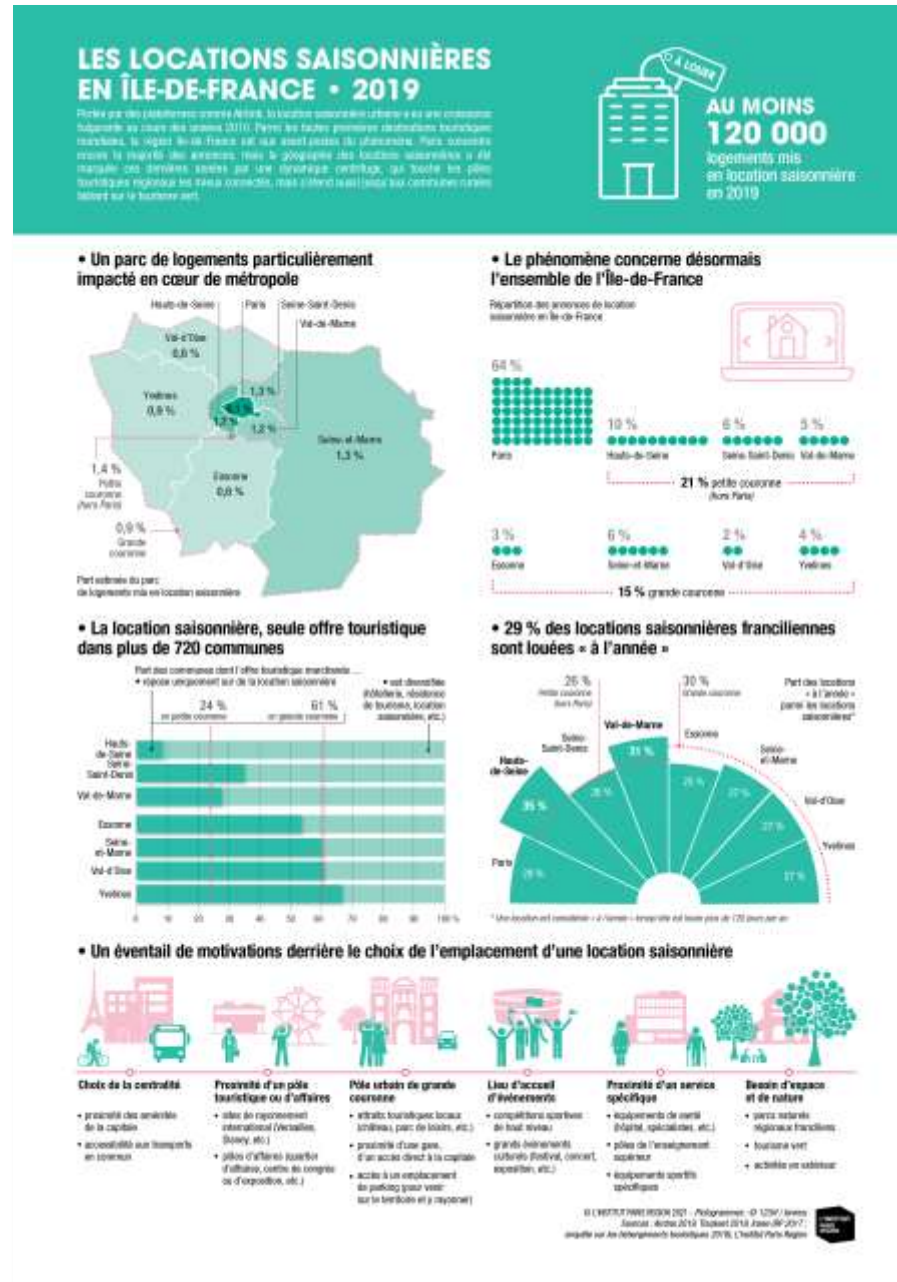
LES LOCATIONS SAISONNIÈRES EN ÎLE-DE-FRANCE • 2019

Portée par des plateformes comme Airbnb, la location saisonnière urbaine a eu une croissance fulgurante au cours des années 2010. Parmi les toutes premières destinations touristiques mondiales, la région Île-de-France est aux avant-postes du phénomène. Paris concentre encore la majorité des annonces, mais la géographie des locations saisonnières a été marquée ces dernières années par une dynamique centrifuge, qui touche les pôles touristiques régionaux les mieux connectés, mais s'étend aussi jusqu'aux communes rurales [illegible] sur le tourisme vert.

À LOUER

AU MOINS 120 000 logements mis en location saisonnière en 2019

• Un parc de logements particulièrement impacté en cœur de métropole

Hauts-de-Seine
Paris
Seine-Saint-Denis
Val-de-Marne
Val-d'Oise 0,6 %
Yvelines 0,9 %
1,3 %
1,2 %
1,2 %
Seine-et-Marne 1,3 %
Essonne 0,8 %
1,4 % Petite couronne (hors Paris)
0,9 % Grande couronne
Part estimée du parc de logements mis en location saisonnière

• Le phénomène concerne désormais l'ensemble de l'Île-de-France

Répartition des annonces de location saisonnière en Île-de-France

64 % Paris
10 % Hauts-de-Seine
6 % Seine-Saint-Denis
5 % Val-de-Marne
21 % petite couronne (hors Paris)
3 % Essonne
6 % Seine-et-Marne
2 % Val-d'Oise
4 % Yvelines
15 % grande couronne

• La location saisonnière, seule offre touristique dans plus de 720 communes

Part des communes dont l'offre touristique marchande...
• repose uniquement sur de la location saisonnière
• est diversifiée (hôtellerie, résidence de tourisme, location saisonnière, etc.)
24 % en petite couronne
61 % en grande couronne

Hauts-de-Seine
Seine-Saint-Denis
Val-de-Marne
Essonne
Seine-et-Marne
Val-d'Oise
Yvelines
0 10 20 30 40 50 60 70 80 90 100 %

• 29 % des locations saisonnières franciliennes sont louées « à l'année »

26 % Petite couronne (hors Paris)
30 % Grande couronne
Part des locations « à l'année » parmi les locations saisonnières*
Paris 28 %
Hauts-de-Seine 35 %
Seine-Saint-Denis 26 %
Val-de-Marne 31 %
Essonne 25 %
Seine-et-Marne 27 %
Val-d'Oise 27 %
Yvelines 27 %
* Une location est considérée « à l'année » lorsqu'elle est louée plus de 120 jours par an

• Un éventail de motivations derrière le choix de l'emplacement d'une location saisonnière

Choix de la centralité
• proximité des aménités de la capitale
• accessibilité aux transports en commun

Proximité d'un pôle touristique ou d'affaires
• sites de rayonnement international (Versailles, Disney, etc.)
• pôles d'affaires (quartier d'affaires, centre de congrès ou d'exposition, etc.)

Pôle urbain de grande couronne
• attraits touristiques locaux (château, parc de loisirs, etc.)
• proximité d'une gare, d'un accès direct à la capitale
• accès à un emplacement de parking (pour venir sur le territoire et y rayonner)

Lieu d'accueil d'événements
• compétitions sportives de haut niveau
• grands événements culturels (festival, concert, exposition, etc.)

Proximité d'un service spécifique
• équipements de santé (hôpital, spécialistes, etc.)
• pôles de l'enseignement supérieur
• équipements sportifs spécifiques

Besoin d'espace et de nature
• parcs naturels régionaux franciliens
• tourisme vert
• activités en extérieur

© L'INSTITUT PARIS REGION 2021 - Pictogrammes : © 123rf / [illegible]
Sources : Airdna 2019, Tourinsoft 2019, Insee (RP 2017 ; enquête sur les hébergements touristiques 2019), L'Institut Paris Region